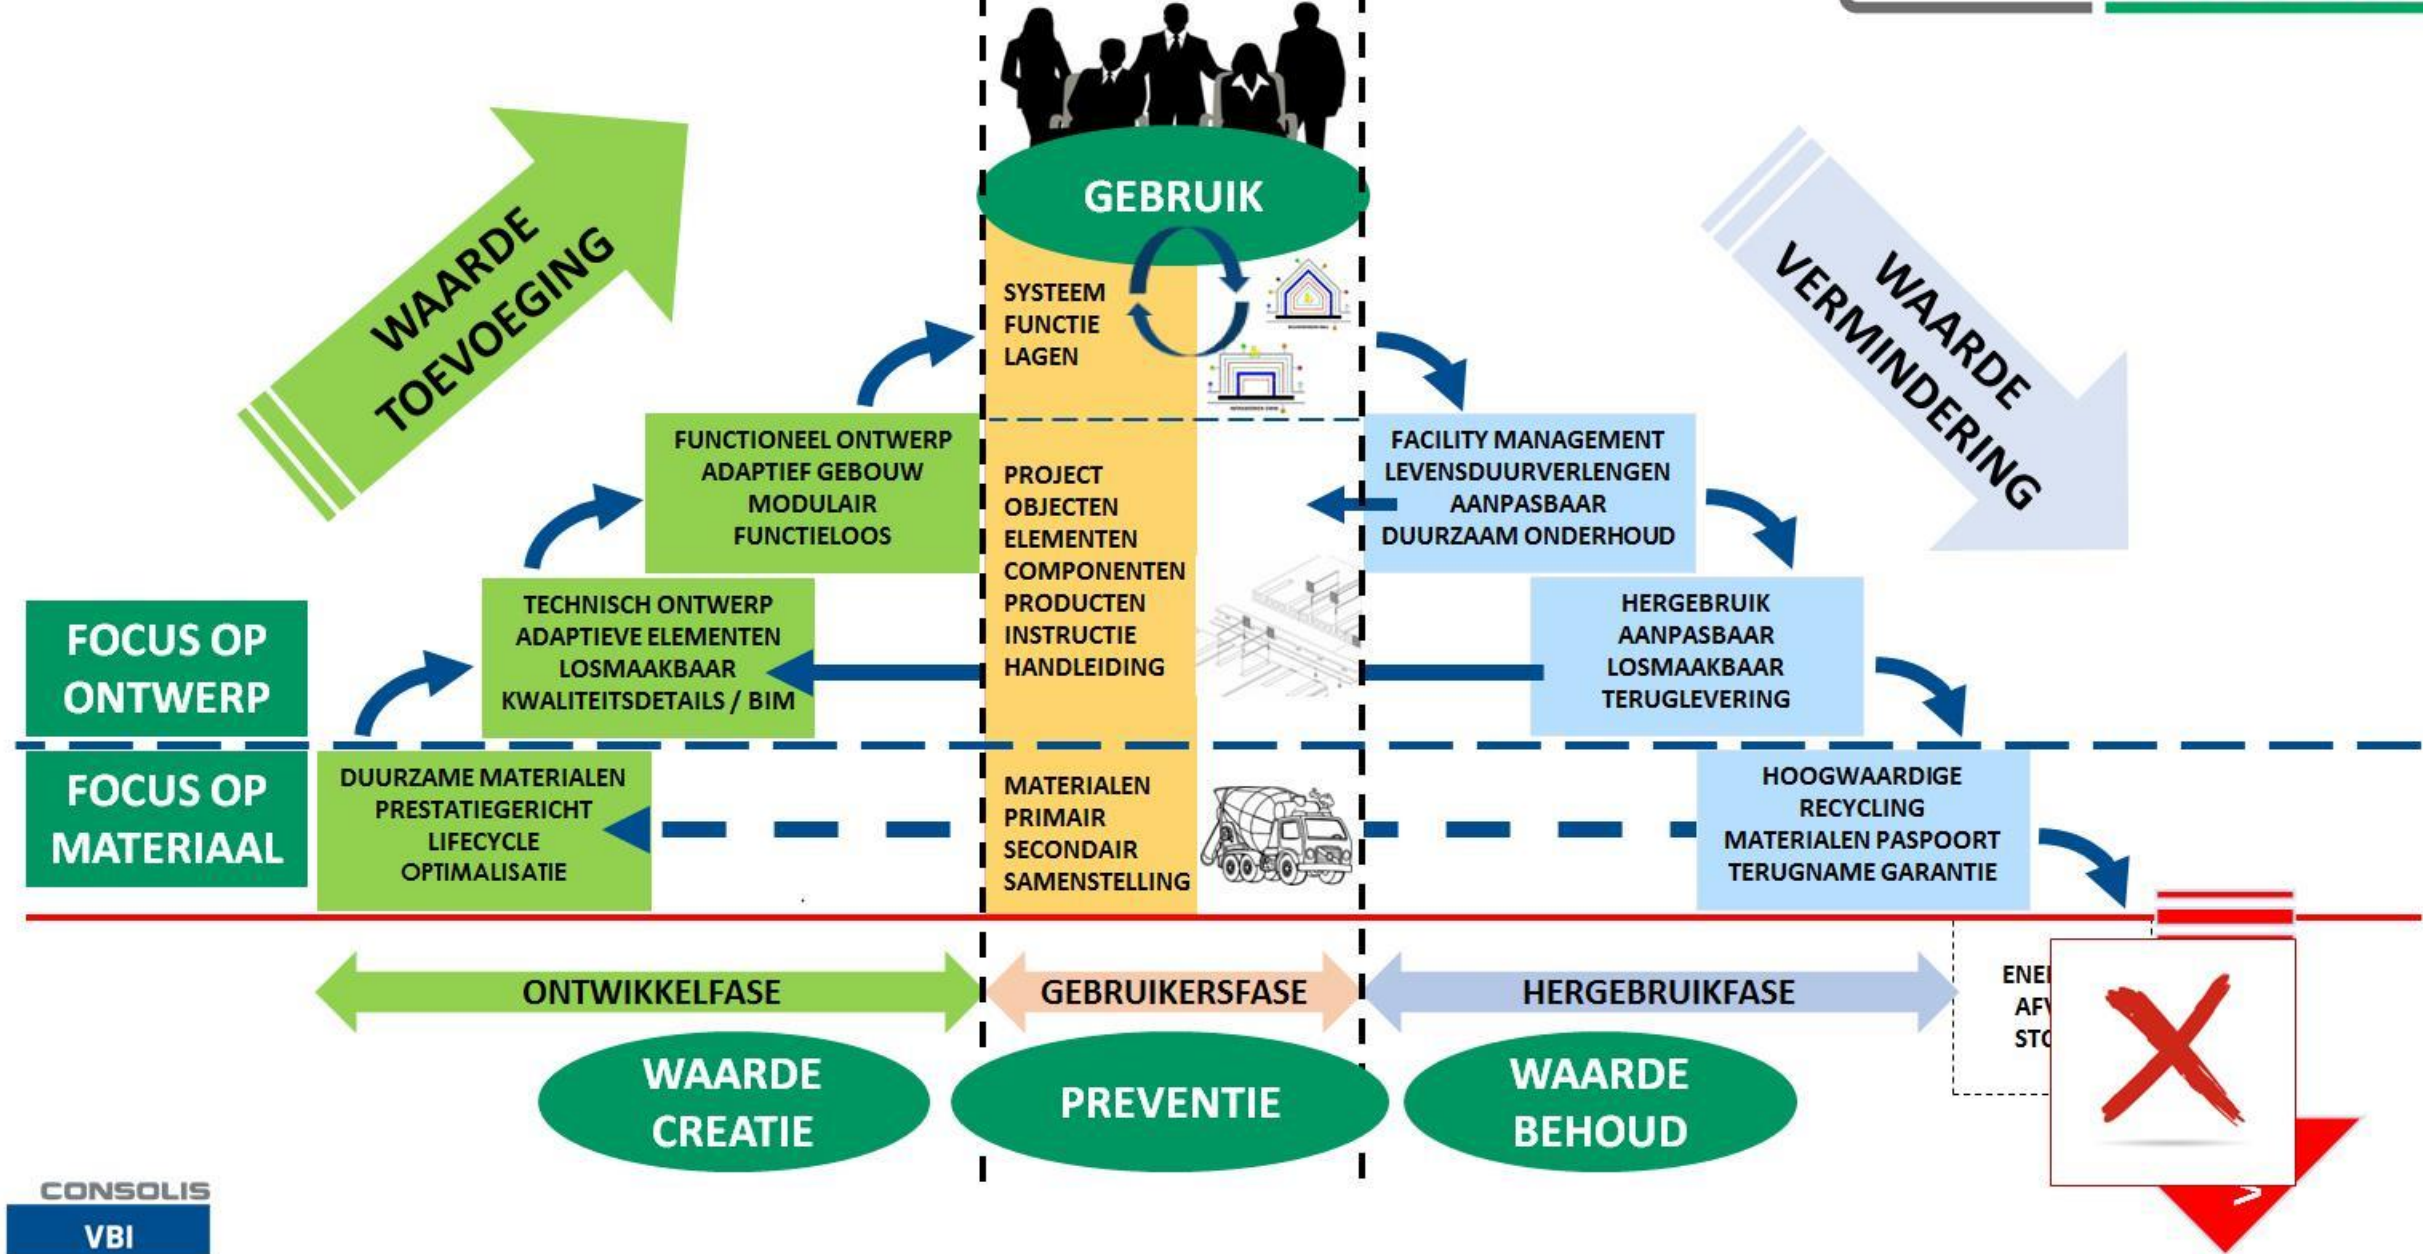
WAARDE TOEVOEGING

GEBRUIK

SYSTEEM
FUNCTIE
LAGEN

WAARDE VERMINDERING

FUNCTIONEEL ONTWERP
ADAPTIEF GEBOUW
MODULAIR
FUNCTIELOOS

PROJECT
OBJECTEN
ELEMENTEN
COMPONENTEN
PRODUCTEN
INSTRUCTIE
HANDLEIDING

FACILITY MANAGEMENT
LEVENSDUURVERLENGEN
AANPASBAAR
DUURZAAM ONDERHOUD

FOCUS OP ONTWERP

TECHNISCH ONTWERP
ADAPTIEVE ELEMENTEN
LOSMAAKBAAR
KWALITEITSDETAILS / BIM

HERGEBRUIK
AANPASBAAR
LOSMAAKBAAR
TERUGLEVERING

FOCUS OP MATERIAAL

DUURZAME MATERIALEN
PRESTATIEGERICHT
LIFECYCLE
OPTIMALISATIE

MATERIALEN
PRIMAIR
SECONDAIR
SAMENSTELLING

HOOGWAARDIGE
RECYCLING
MATERIALEN PASPOORT
TERUGNAME GARANTIE

ONTWIKKELFASE

GEBRUIKERSFASE

HERGEBRUIKFASE

ENE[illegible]
AF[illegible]
STO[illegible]

WAARDE CREATIE

PREVENTIE

WAARDE BEHOUD

CONSOLIS
VBI